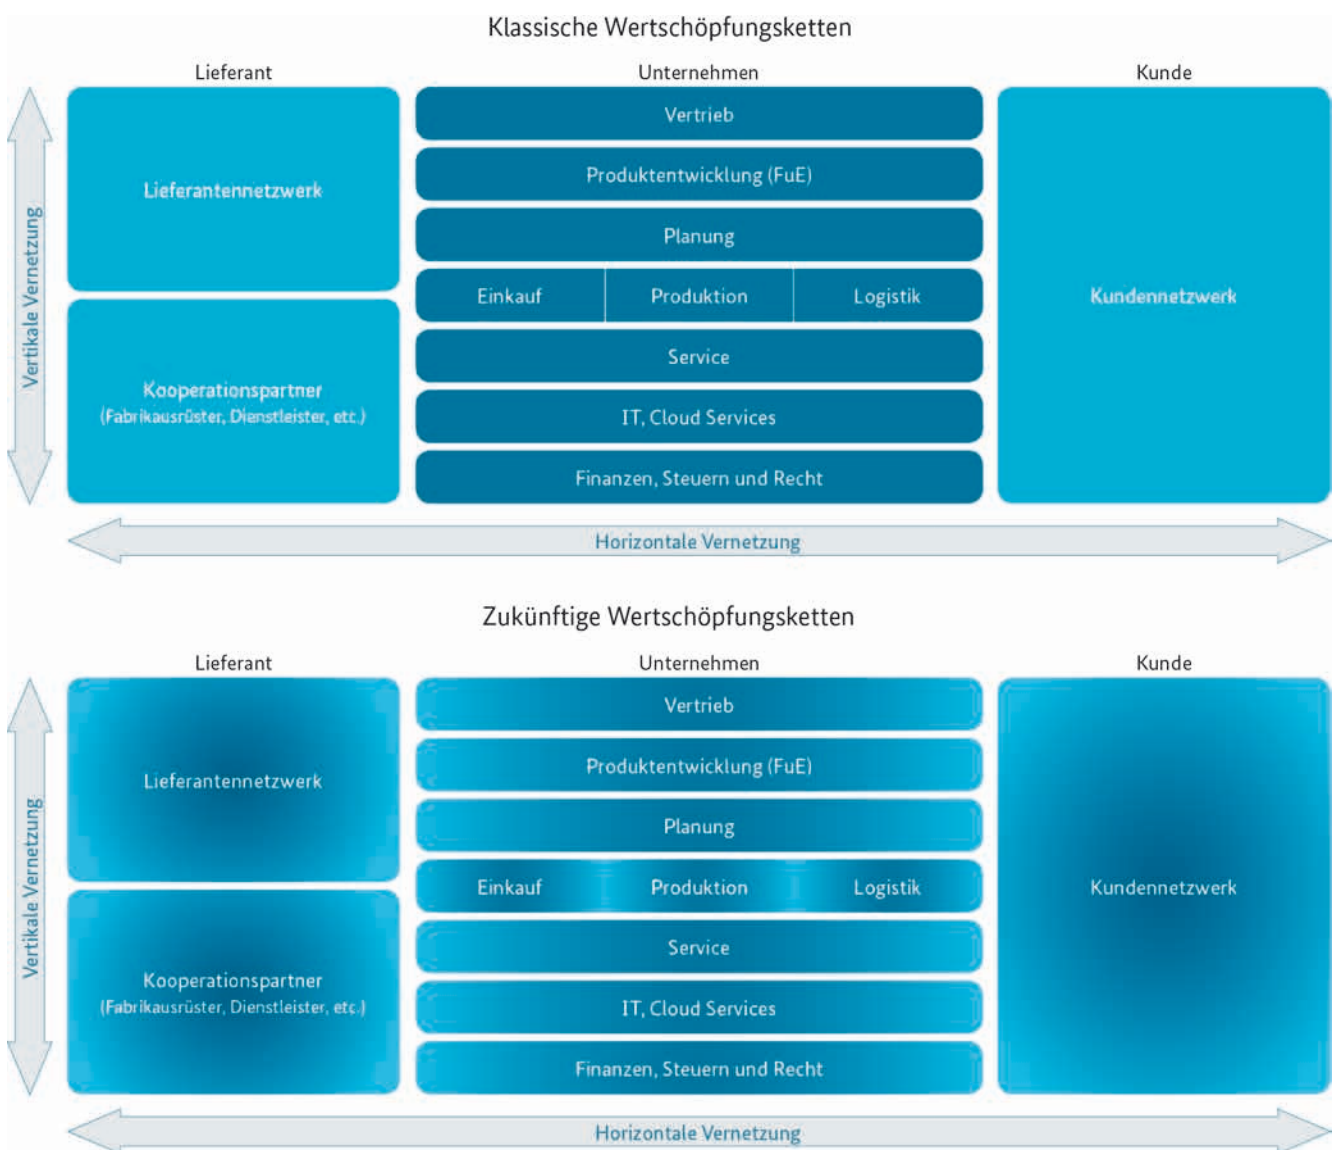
Klassische Wertschöpfungsketten

Lieferant

Unternehmen

Kunde

Vertikale Vernetzung

Lieferantennetzwerk

Kooperationspartner
(Fabrikausrüster, Dienstleister, etc.)

Vertrieb

Produktentwicklung (FuE)

Planung

| Einkauf | Produktion | Logistik |
|---|---|---|

Service

IT, Cloud Services

Finanzen, Steuern und Recht

Kundennetzwerk

Horizontale Vernetzung

Zukünftige Wertschöpfungsketten

Lieferant

Unternehmen

Kunde

Vertikale Vernetzung

Lieferantennetzwerk

Kooperationspartner
(Fabrikausrüster, Dienstleister, etc.)

Vertrieb

Produktentwicklung (FuE)

Planung

Einkauf Produktion Logistik

Service

IT, Cloud Services

Finanzen, Steuern und Recht

Kundennetzwerk

Horizontale Vernetzung